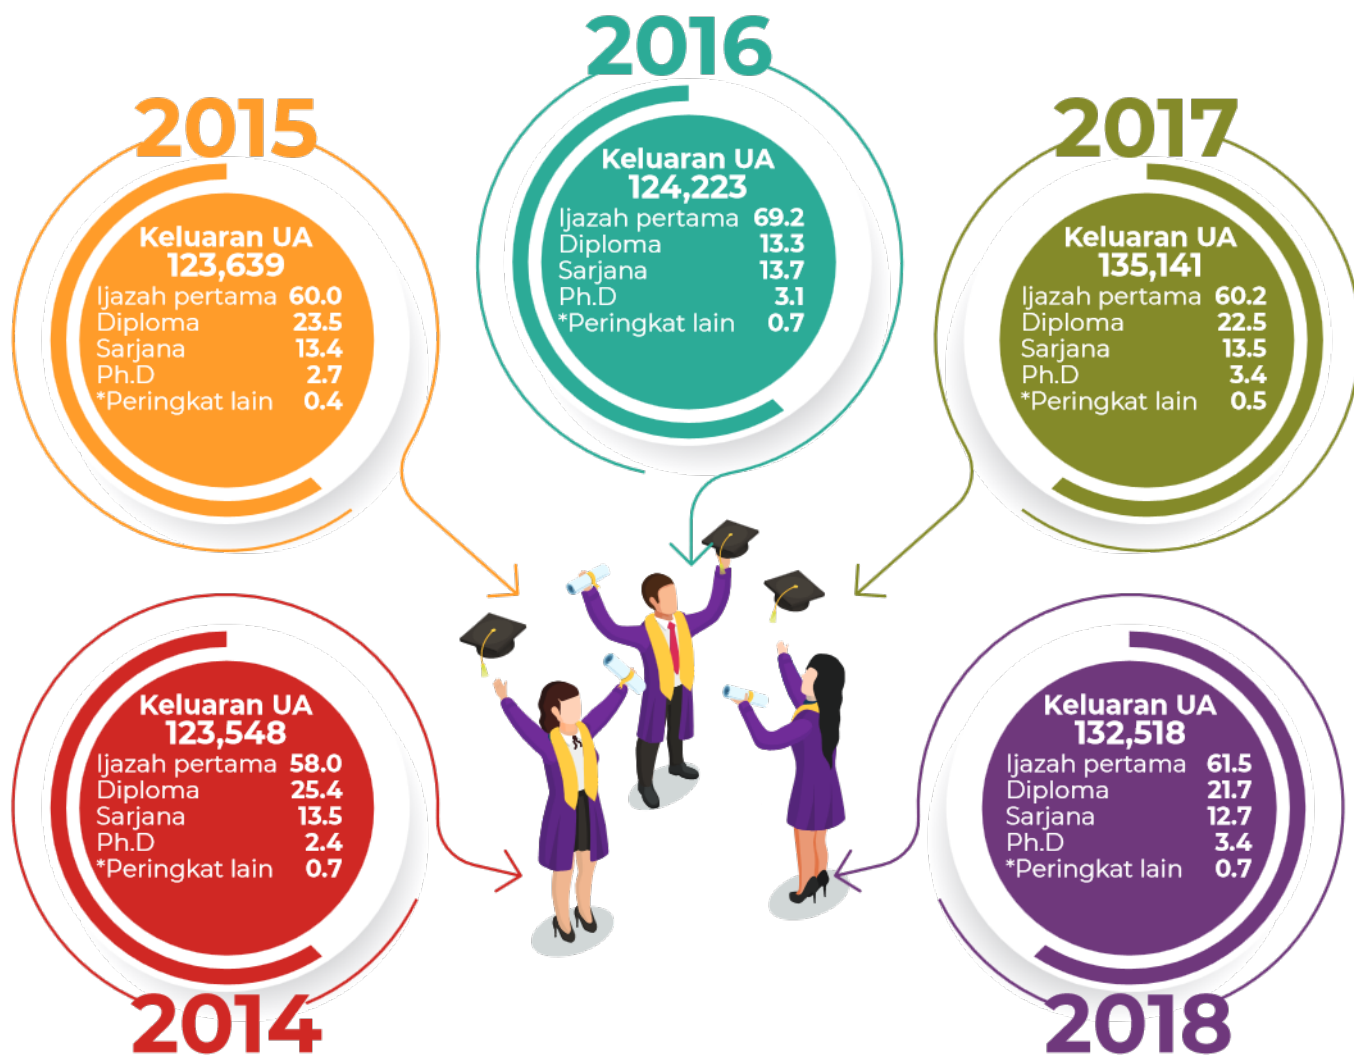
2016

2015

2017

Keluaran UA
123,639
Ijazah pertama 60.0
Diploma 23.5
Sarjana 13.4
Ph.D 2.7
*Peringkat lain 0.4

Keluaran UA
124,223
Ijazah pertama 69.2
Diploma 13.3
Sarjana 13.7
Ph.D 3.1
*Peringkat lain 0.7

Keluaran UA
135,141
Ijazah pertama 60.2
Diploma 22.5
Sarjana 13.5
Ph.D 3.4
*Peringkat lain 0.5

Keluaran UA
123,548
Ijazah pertama 58.0
Diploma 25.4
Sarjana 13.5
Ph.D 2.4
*Peringkat lain 0.7

Keluaran UA
132,518
Ijazah pertama 61.5
Diploma 21.7
Sarjana 12.7
Ph.D 3.4
*Peringkat lain 0.7

2014

2018